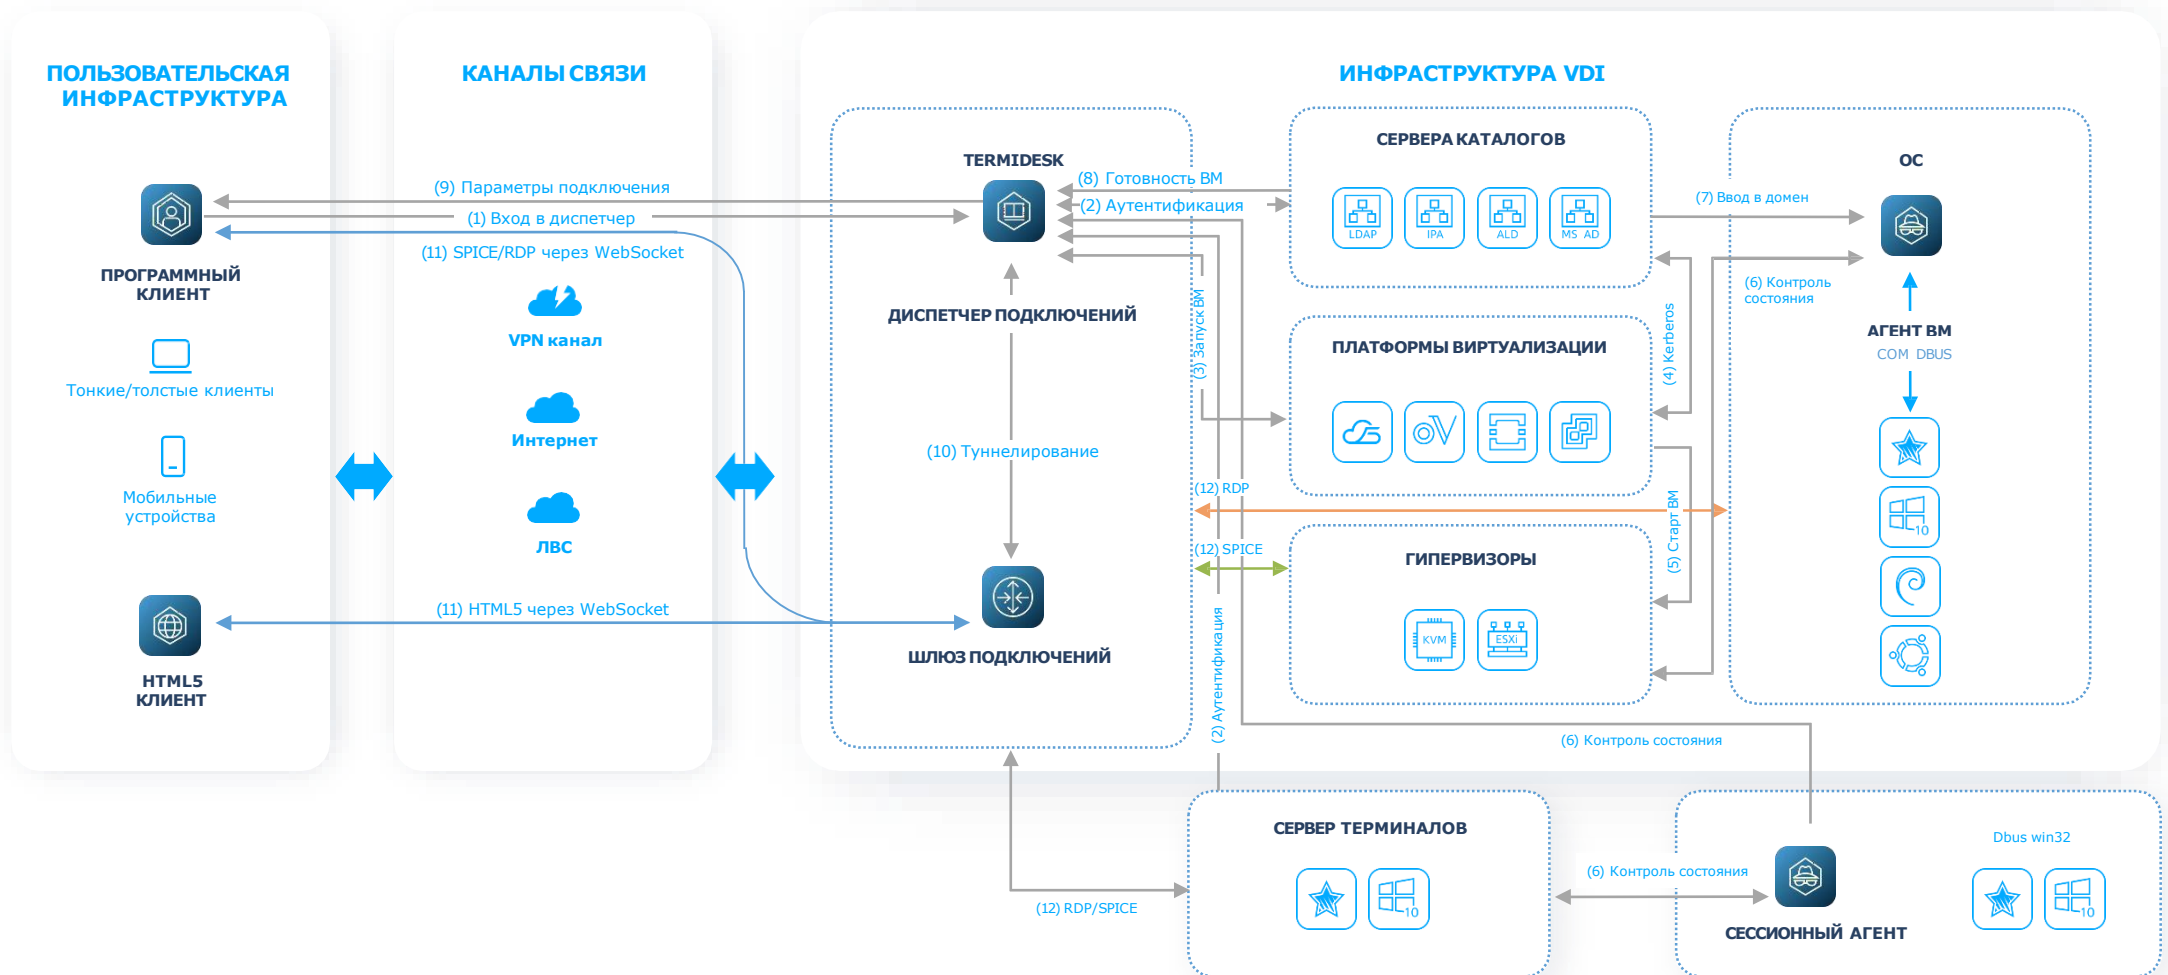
ПОЛЬЗОВАТЕЛЬСКАЯ ИНФРАСТРУКТУРА

ПРОГРАММНЫЙ КЛИЕНТ

Тонкие/толстые клиенты

Мобильные устройства

HTML5 КЛИЕНТ

КАНАЛЫ СВЯЗИ

(9) Параметры подключения

(1) Вход в диспетчер

(11) SPICE/RDP через WebSocket

VPN канал

Интернет

ЛВС

(11) HTML5 через WebSocket

ИНФРАСТРУКТУРА VDI

TERMIDESK

(8) Готовность ВМ

(2) Аутентификация

ДИСПЕТЧЕР ПОДКЛЮЧЕНИЙ

(3) Запуск ВМ

(10) Туннелирование

ШЛЮЗ ПОДКЛЮЧЕНИЙ

(12) RDP

(12) SPICE

(2) Аутентификация

СЕРВЕРА КАТАЛОГОВ

LDAP IPA ALD MS AD

ПЛАТФОРМЫ ВИРТУАЛИЗАЦИИ

ГИПЕРВИЗОРЫ

KVM ESXi

(4) Kerberos

(5) Старт ВМ

(7) Ввод в домен

(6) Контроль состояния

ОС

АГЕНТ ВМ

COM DBUS

(6) Контроль состояния

СЕРВЕР ТЕРМИНАЛОВ

(12) RDP/SPICE

(6) Контроль состояния

СЕССИОННЫЙ АГЕНТ

Dbus win32